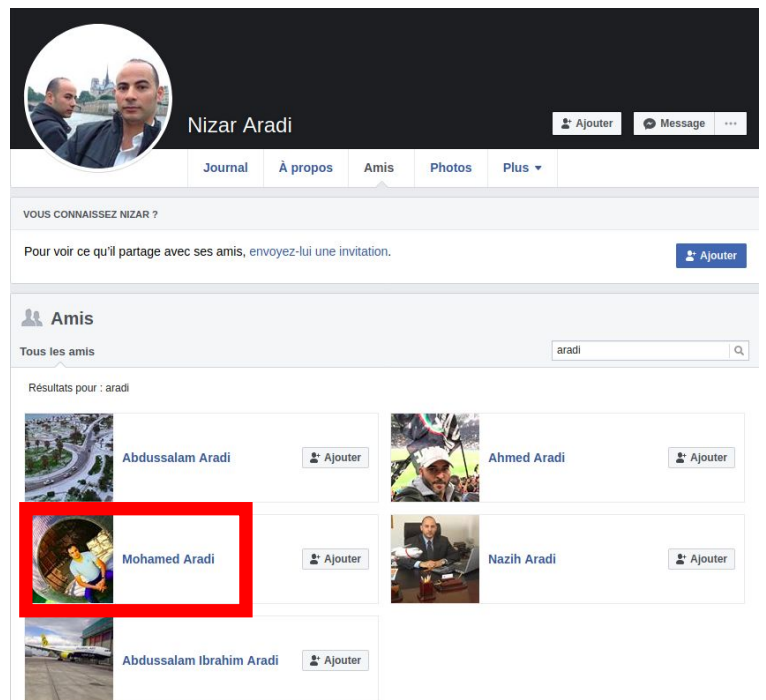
Nizar Aradi

Ajouter | Message | ···

Journal | À propos | Amis | Photos | Plus ▾

VOUS CONNAISSEZ NIZAR ?

Pour voir ce qu'il partage avec ses amis, envoyez-lui une invitation.

Ajouter

Amis

Tous les amis

aradi

Résultats pour : aradi

Abdussalam Aradi
Ajouter

Ahmed Aradi
Ajouter

Mohamed Aradi
Ajouter

Nazih Aradi
Ajouter

Abdussalam Ibrahim Aradi
Ajouter